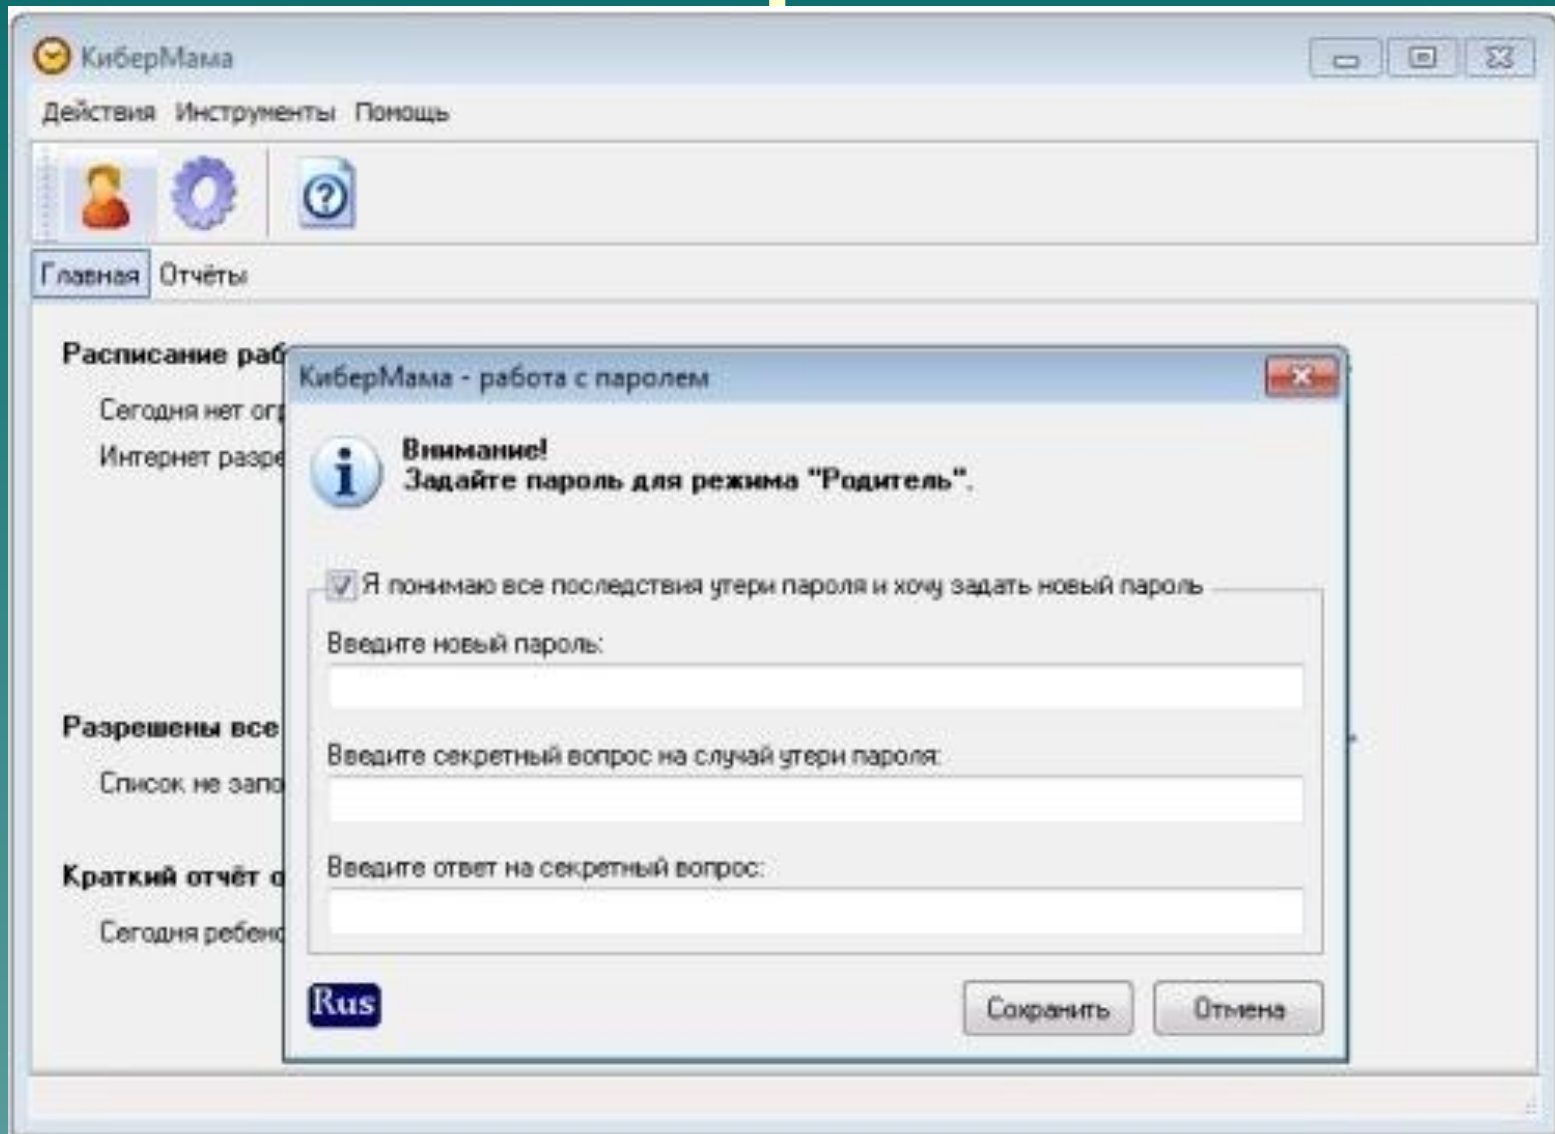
КиберМама

Действия Инструменты Помощь

Главная Отчёты

Расписание раб

Сегодня нет ог

Интернет разре

Разрешены все

Список не запо

Краткий отчёт о

Сегодня ребен

КиберМама - работа с паролем

Внимание!
Задайте пароль для режима "Родитель".

Я понимаю все последствия утери пароля и хочу задать новый пароль

Введите новый пароль:

Введите секретный вопрос на случай утери пароля:

Введите ответ на секретный вопрос:

Rus

Сохранить

Отмена